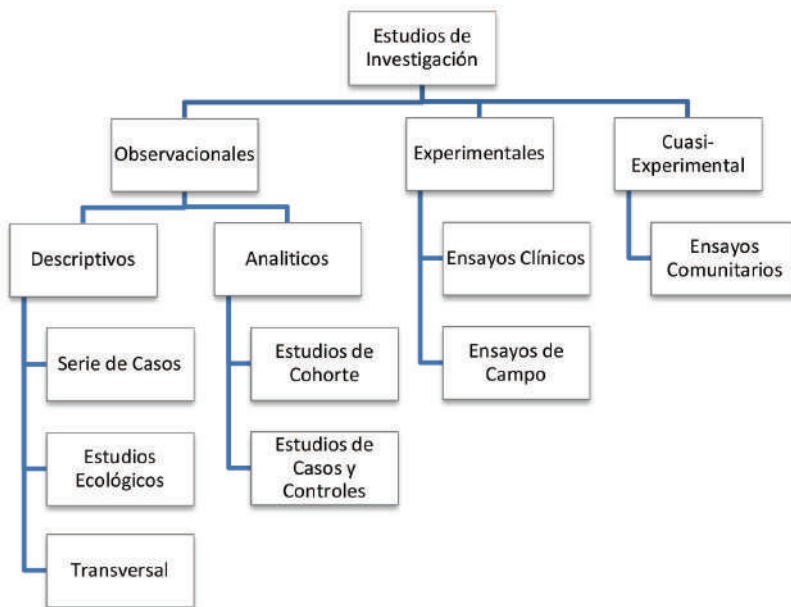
Estudios de Investigación

Observacionales

Experimentales

Cuasi-Experimental

Descriptivos

Analiticos

Ensayos Clínicos

Ensayos Comunitarios

Serie de Casos

Estudios de Cohorte

Ensayos de Campo

Estudios Ecológicos

Estudios de Casos y Controles

Transversal